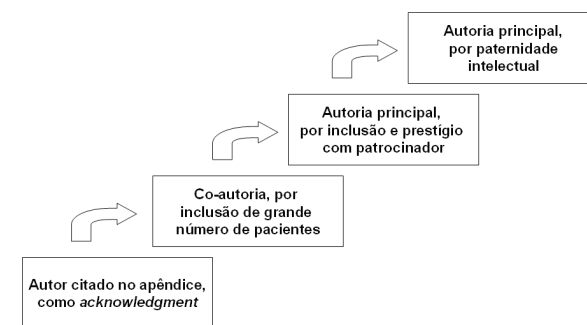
Autor citado no apêndice, como *acknowledgment*

Co-autoria, por inclusão de grande número de pacientes

Autoria principal, por inclusão e prestígio com patrocinador

Autoria principal, por paternidade intelectual